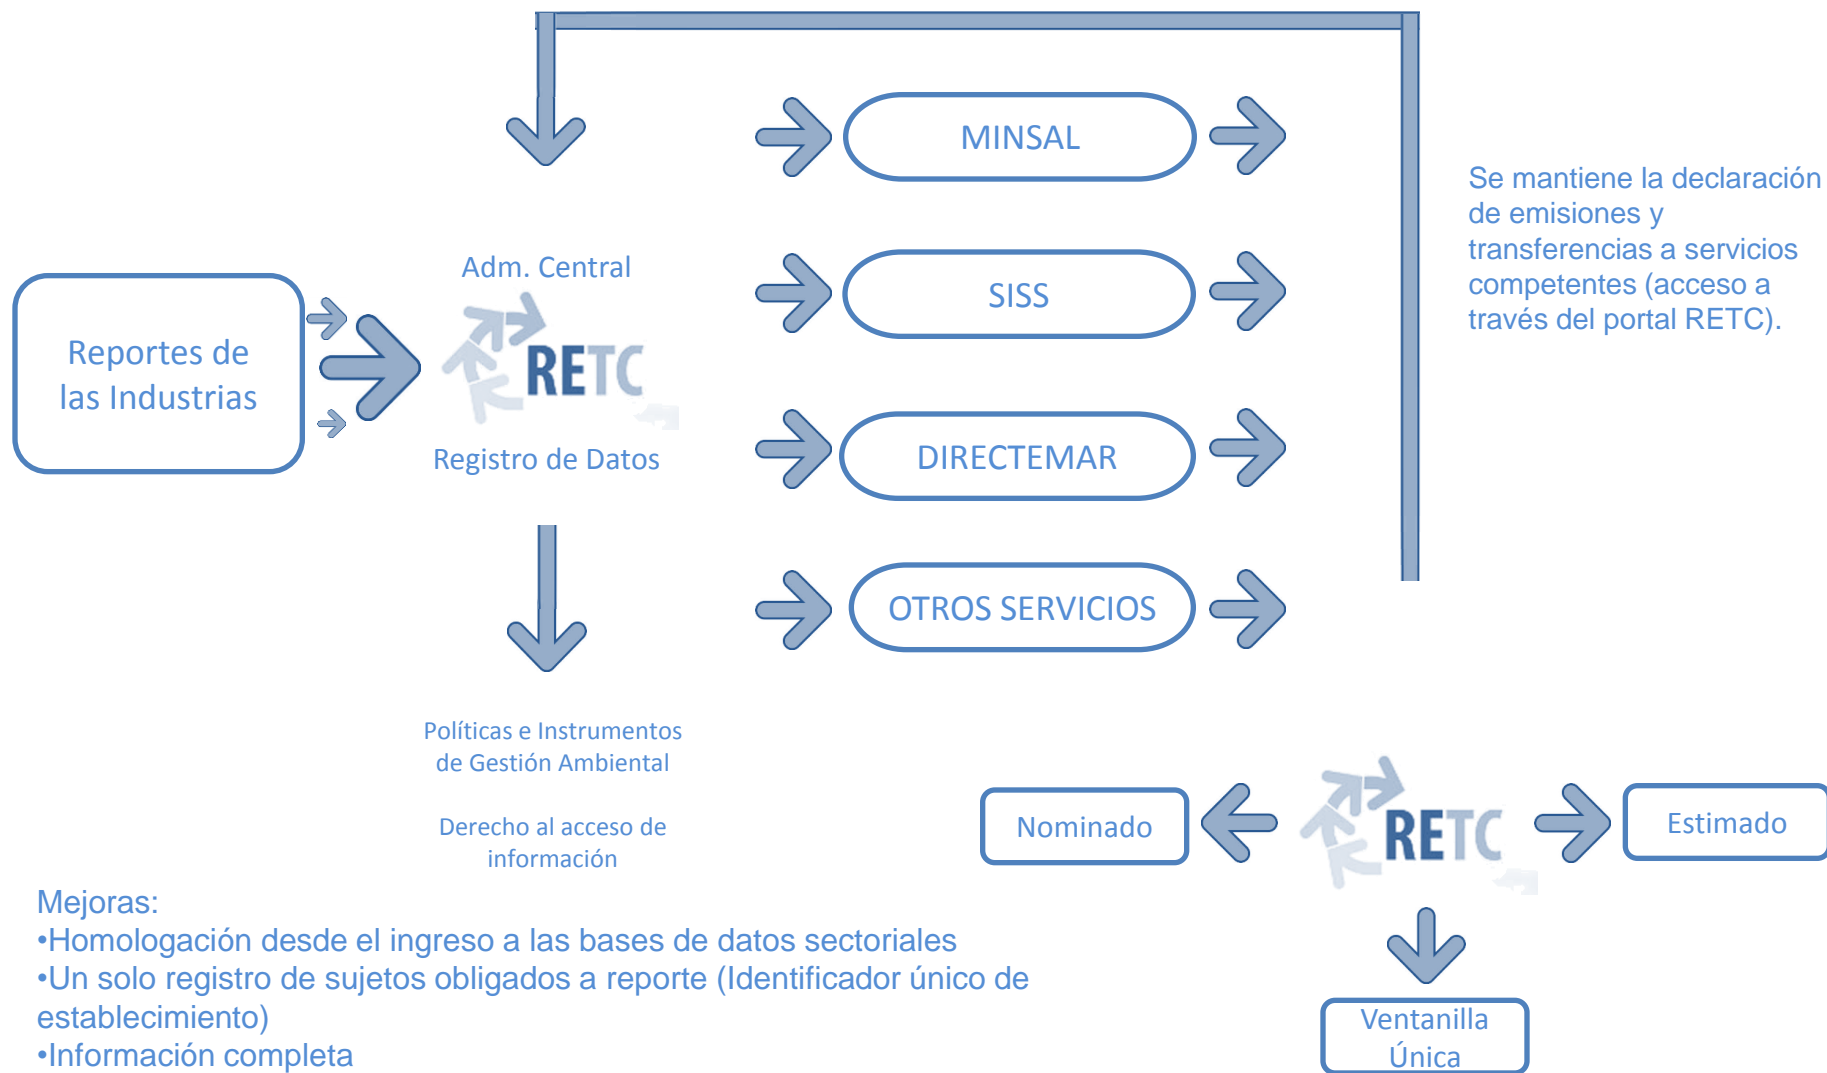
Reportes de las Industrias

Adm. Central

RETC

Registro de Datos

MINSAL

SISS

DIRECTEMAR

OTROS SERVICIOS

Se mantiene la declaración de emisiones y transferencias a servicios competentes (acceso a través del portal RETC).

Políticas e Instrumentos de Gestión Ambiental

Derecho al acceso de información

Nominado

RETC

Estimado

Ventanilla Única

Mejoras:
•Homologación desde el ingreso a las bases de datos sectoriales
•Un solo registro de sujetos obligados a reporte (Identificador único de establecimiento)
•Información completa